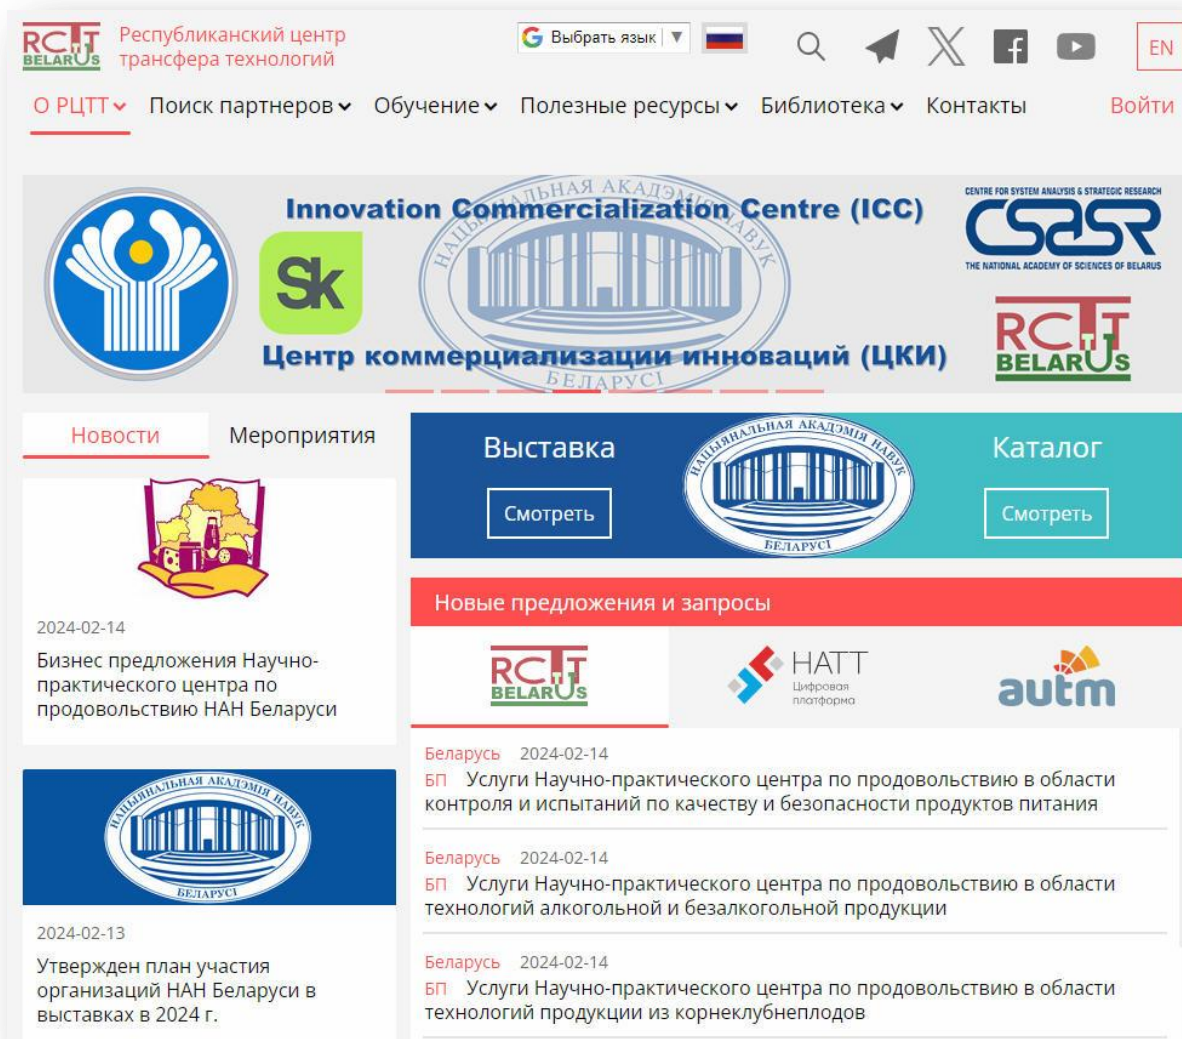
RCTT BELARUS Республиканский центр трансфера технологий

Выбрать язык ▼

EN

О РЦТТ Поиск партнеров Обучение Полезные ресурсы Библиотека Контакты Войти

Innovation Commercialization Centre (ICC)

НАЦЫЯНАЛЬНАЯ АКАДЭМІЯ НАВУК БЕЛАРУСІ

Sk

CENTRE FOR SYSTEM ANALYSIS & STRATEGIC RESEARCH

CSASR

THE NATIONAL ACADEMY OF SCIENCES OF BELARUS

RCTT BELARUS

Центр коммерциализации инноваций (ЦКИ)

Новости Мероприятия

2024-02-14

Бизнес предложения Научно-практического центра по продовольствию НАН Беларуси

НАЦЫЯНАЛЬНАЯ АКАДЭМІЯ НАВУК БЕЛАРУСІ

2024-02-13

Утвержден план участия организаций НАН Беларуси в выставках в 2024 г.

Выставка

Смотреть

НАЦЫЯНАЛЬНАЯ АКАДЭМІЯ НАВУК БЕЛАРУСІ

Каталог

Смотреть

Новые предложения и запросы

RCTT BELARUS

НАТТ Цифровая платформа

autm

Беларусь 2024-02-14

БП Услуги Научно-практического центра по продовольствию в области контроля и испытаний по качеству и безопасности продуктов питания

Беларусь 2024-02-14

БП Услуги Научно-практического центра по продовольствию в области технологий алкогольной и безалкогольной продукции

Беларусь 2024-02-14

БП Услуги Научно-практического центра по продовольствию в области технологий продукции из корнеклубнеплодов